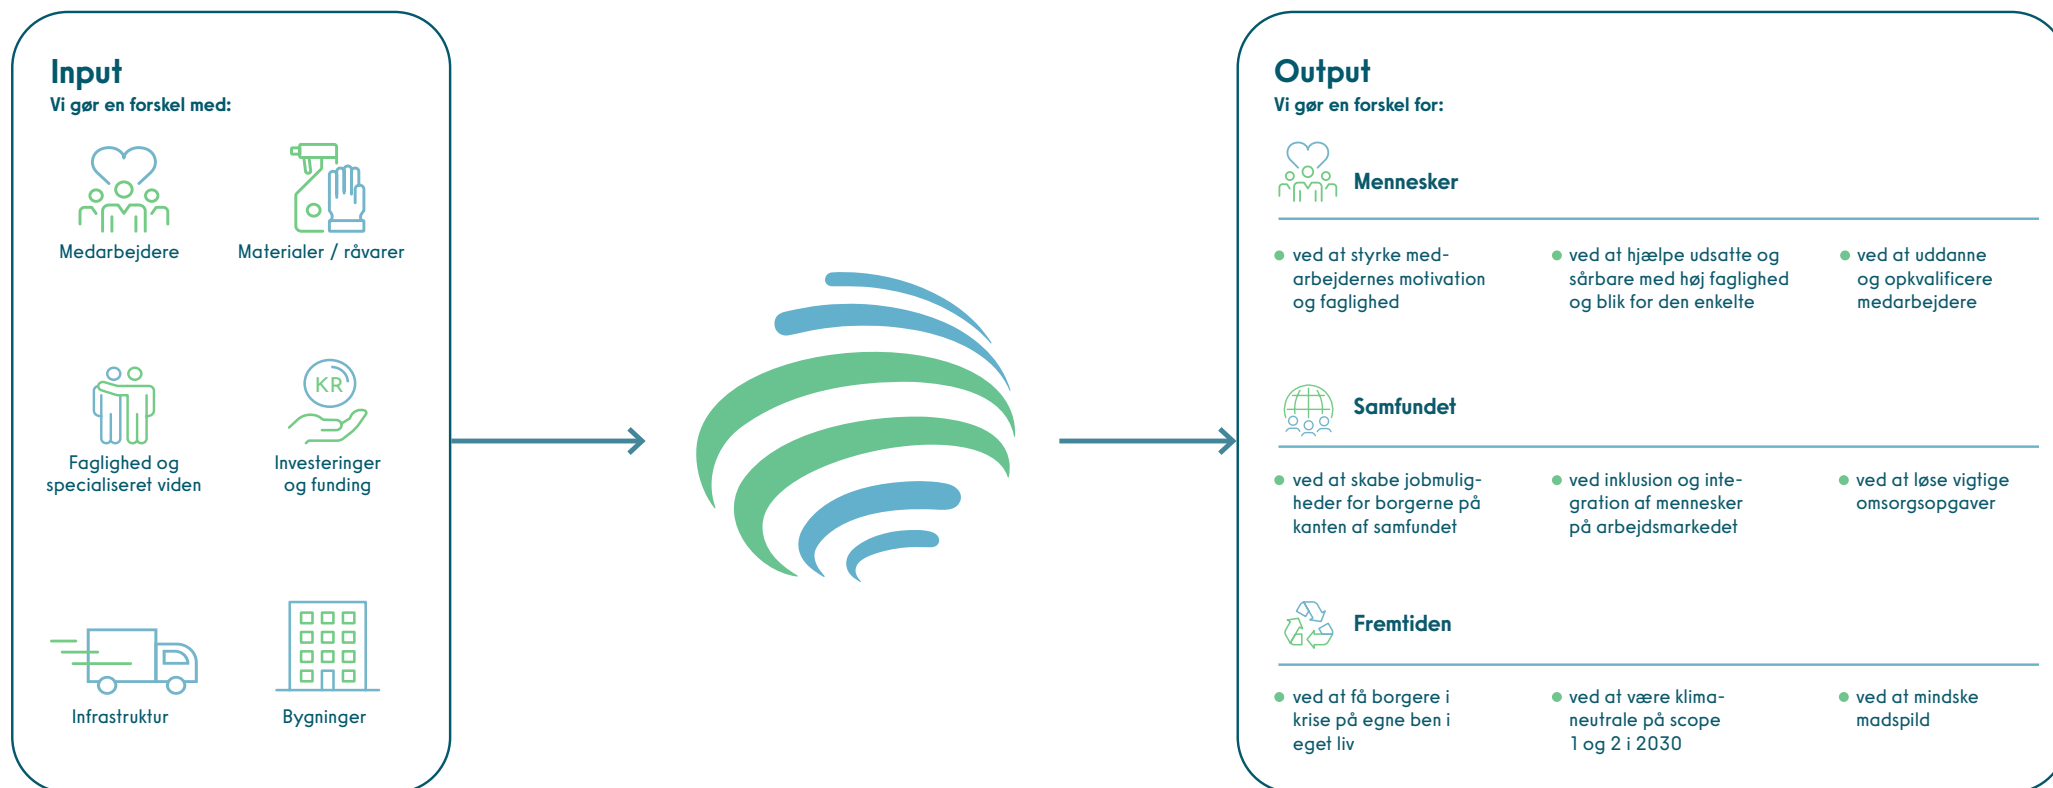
Input
Vi gør en forskel med:

Medarbejdere

Materialer / råvarer

Faglighed og specialiseret viden

KR

Investeringer og funding

Infrastruktur

Bygninger

Output
Vi gør en forskel for:

Mennesker

• ved at styrke medarbejdernes motivation og faglighed

• ved at hjælpe udsatte og sårbare med høj faglighed og blik for den enkelte

• ved at uddanne og opkvalificere medarbejdere

Samfundet

• ved at skabe jobmuligheder for borgerne på kanten af samfundet

• ved inklusion og integration af mennesker på arbejdsmarkedet

• ved at løse vigtige omsorgsopgaver

Fremtiden

• ved at få borgere i krise på egne ben i eget liv

• ved at være klimaneutrale på scope 1 og 2 i 2030

• ved at mindske madspild